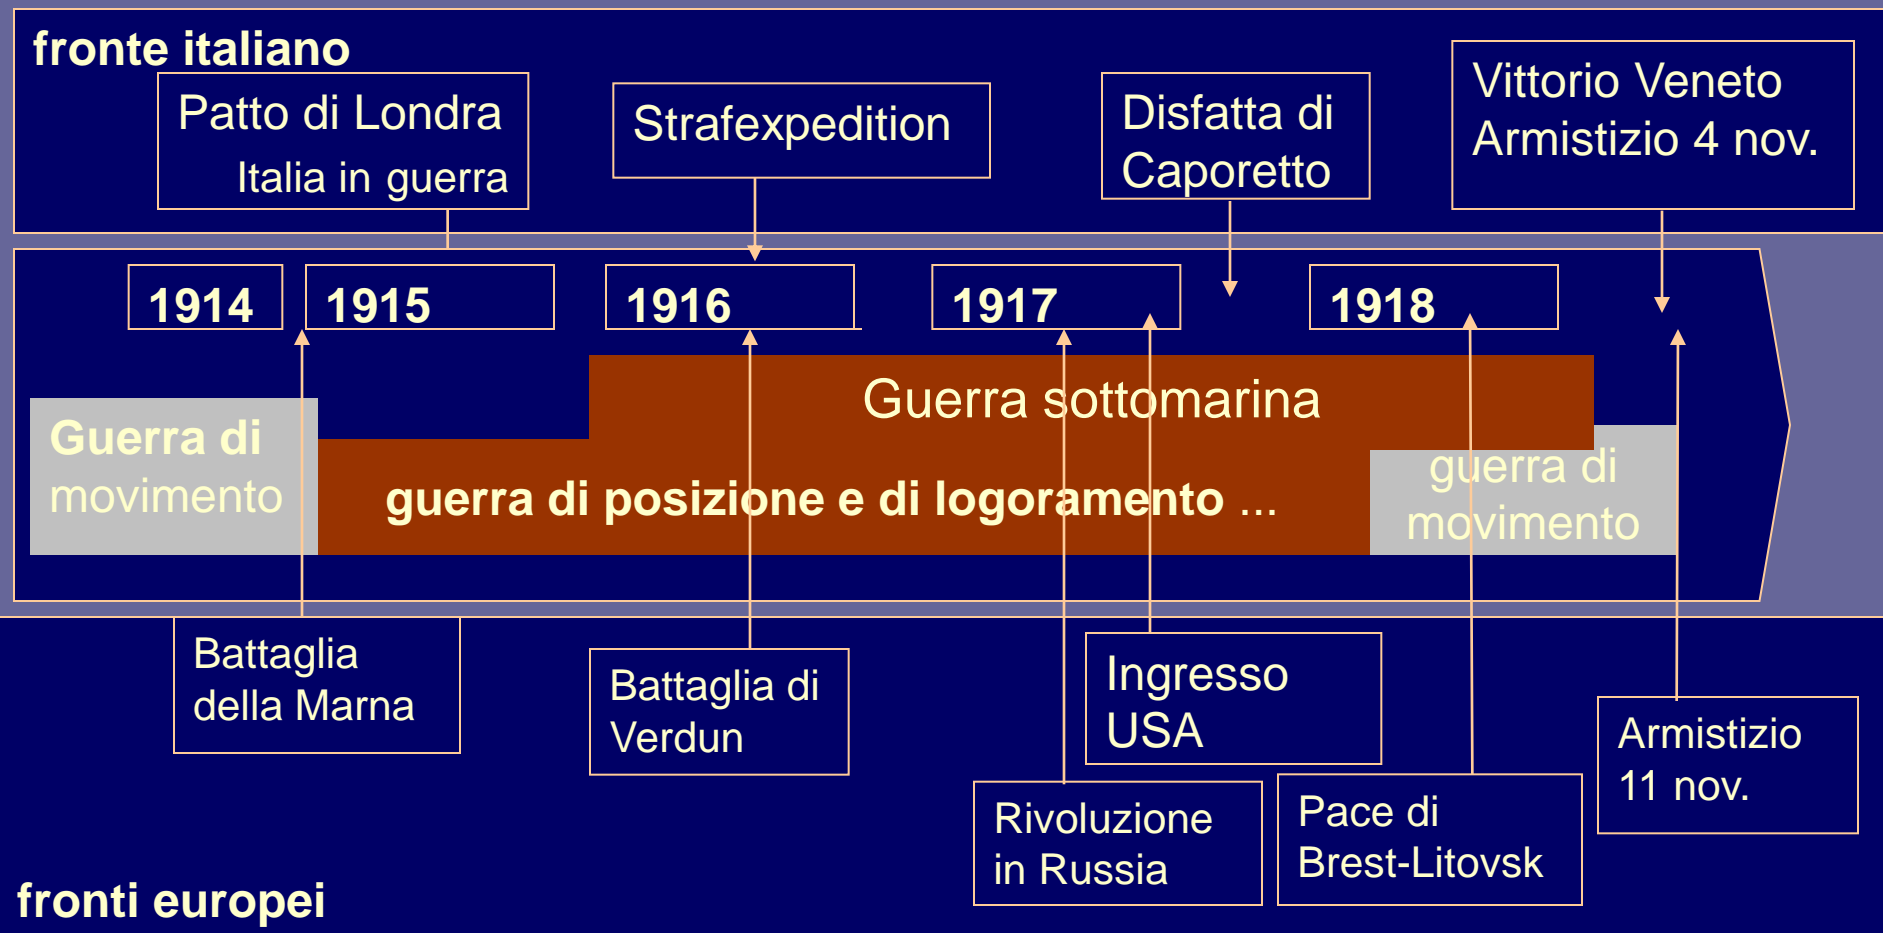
fronte italiano

Patto di Londra
Italia in guerra

Strafexpedition

Disfatta di Caporetto

Vittorio Veneto
Armistizio 4 nov.

1914

1915

1916

1917

1918

Guerra di movimento

Guerra sottomarina

guerra di posizione e di logoramento ...

guerra di movimento

Battaglia della Marna

Battaglia di Verdun

Ingresso USA

Rivoluzione in Russia

Pace di Brest-Litovsk

Armistizio 11 nov.

fronti europei